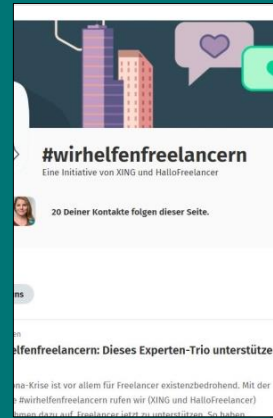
#wirhelfenfreelancern
Eine Initiative von XING und HalloFreelancer

20 Deiner Kontakte folgen dieser Seite.

ns

en

lfenfreelancern: Dieses Experten-Trio unterstütze

ona-Krise ist vor allem für Freelancer existenzbedrohend. Mit der
e #wirhelfenfreelancern rufen wir (XING und HalloFreelancer)
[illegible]